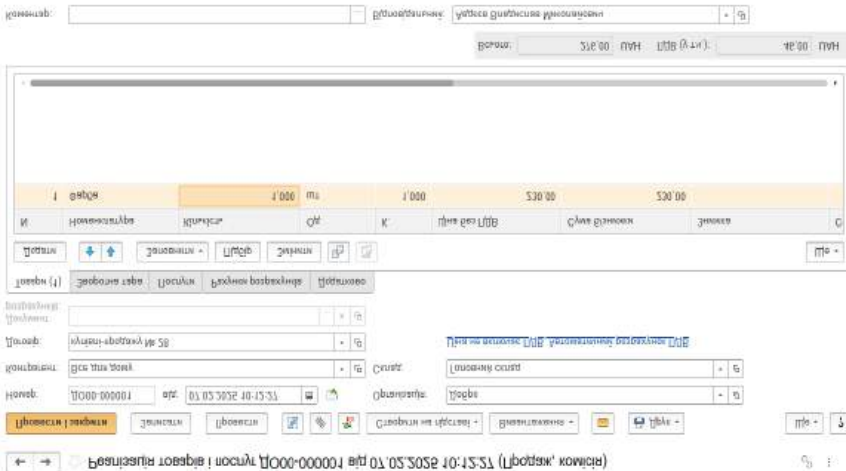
Реалізація товарів і послуг ДО00-000001 від 07.02.2025 10:12:27 (Продаж, комісія)

Провести і закрити | Записати | Провести | Створити на підставі | Взаємозалежне | Друк | Ще | ?

Номер: ДО00-000001 від: 07.02.2025 10:12:27 Організація: Добре

Контрагент: Все для дому Склад: Основний склад

Договір: купівлі-продажу № 58 Ціни не включають ПДВ, Автоматичний розрахунок ПДВ

Документ:

Товари (1) | Зворотна тара | Послуги | Рахунки розрахунків | Додатково

Додати | Заповнити | Підбір | Змінити | Ще

| N | Номенклатура | Кількість | Од. | К. | Ціна без ПДВ | Сума без ПДВ | Знижка |
|---|---|---|---|---|---|---|---|
| 1 | Відро | 1,000 | шт | 1,000 | 230,00 | 230,00 | |

Всього: 276,00 UAH ПДВ (у т.ч.): 46,00 UAH

Коментар: Відповідальний: Адреса Олександра Миколаївна